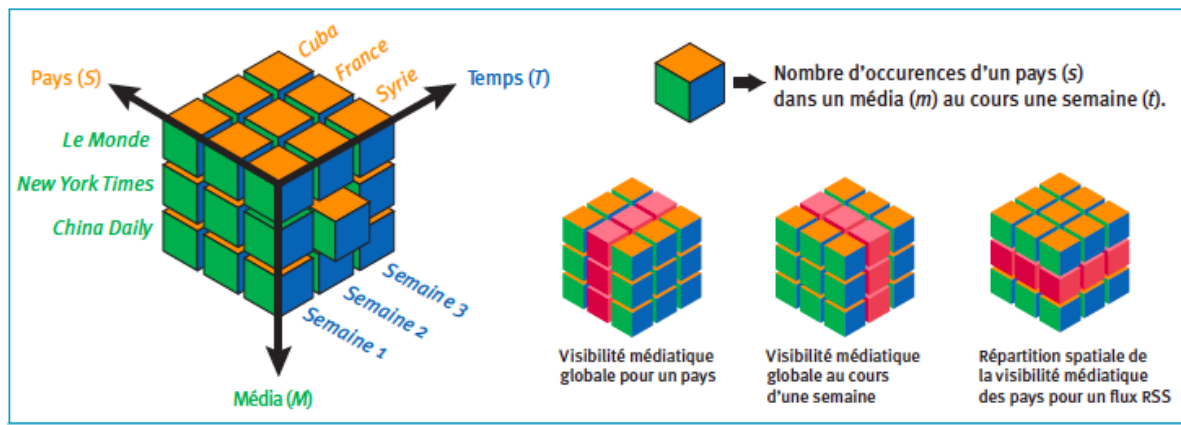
Cuba
France
Syrie
Pays (S)
Temps (T)
Le Monde
New York Times
China Daily
Semaine 3
Semaine 2
Semaine 1
Média (M)

Nombre d'occurences d'un pays (s) dans un média (m) au cours une semaine (t).

Visibilité médiatique globale pour un pays

Visibilité médiatique globale au cours d'une semaine

Répartition spatiale de la visibilité médiatique des pays pour un flux RSS